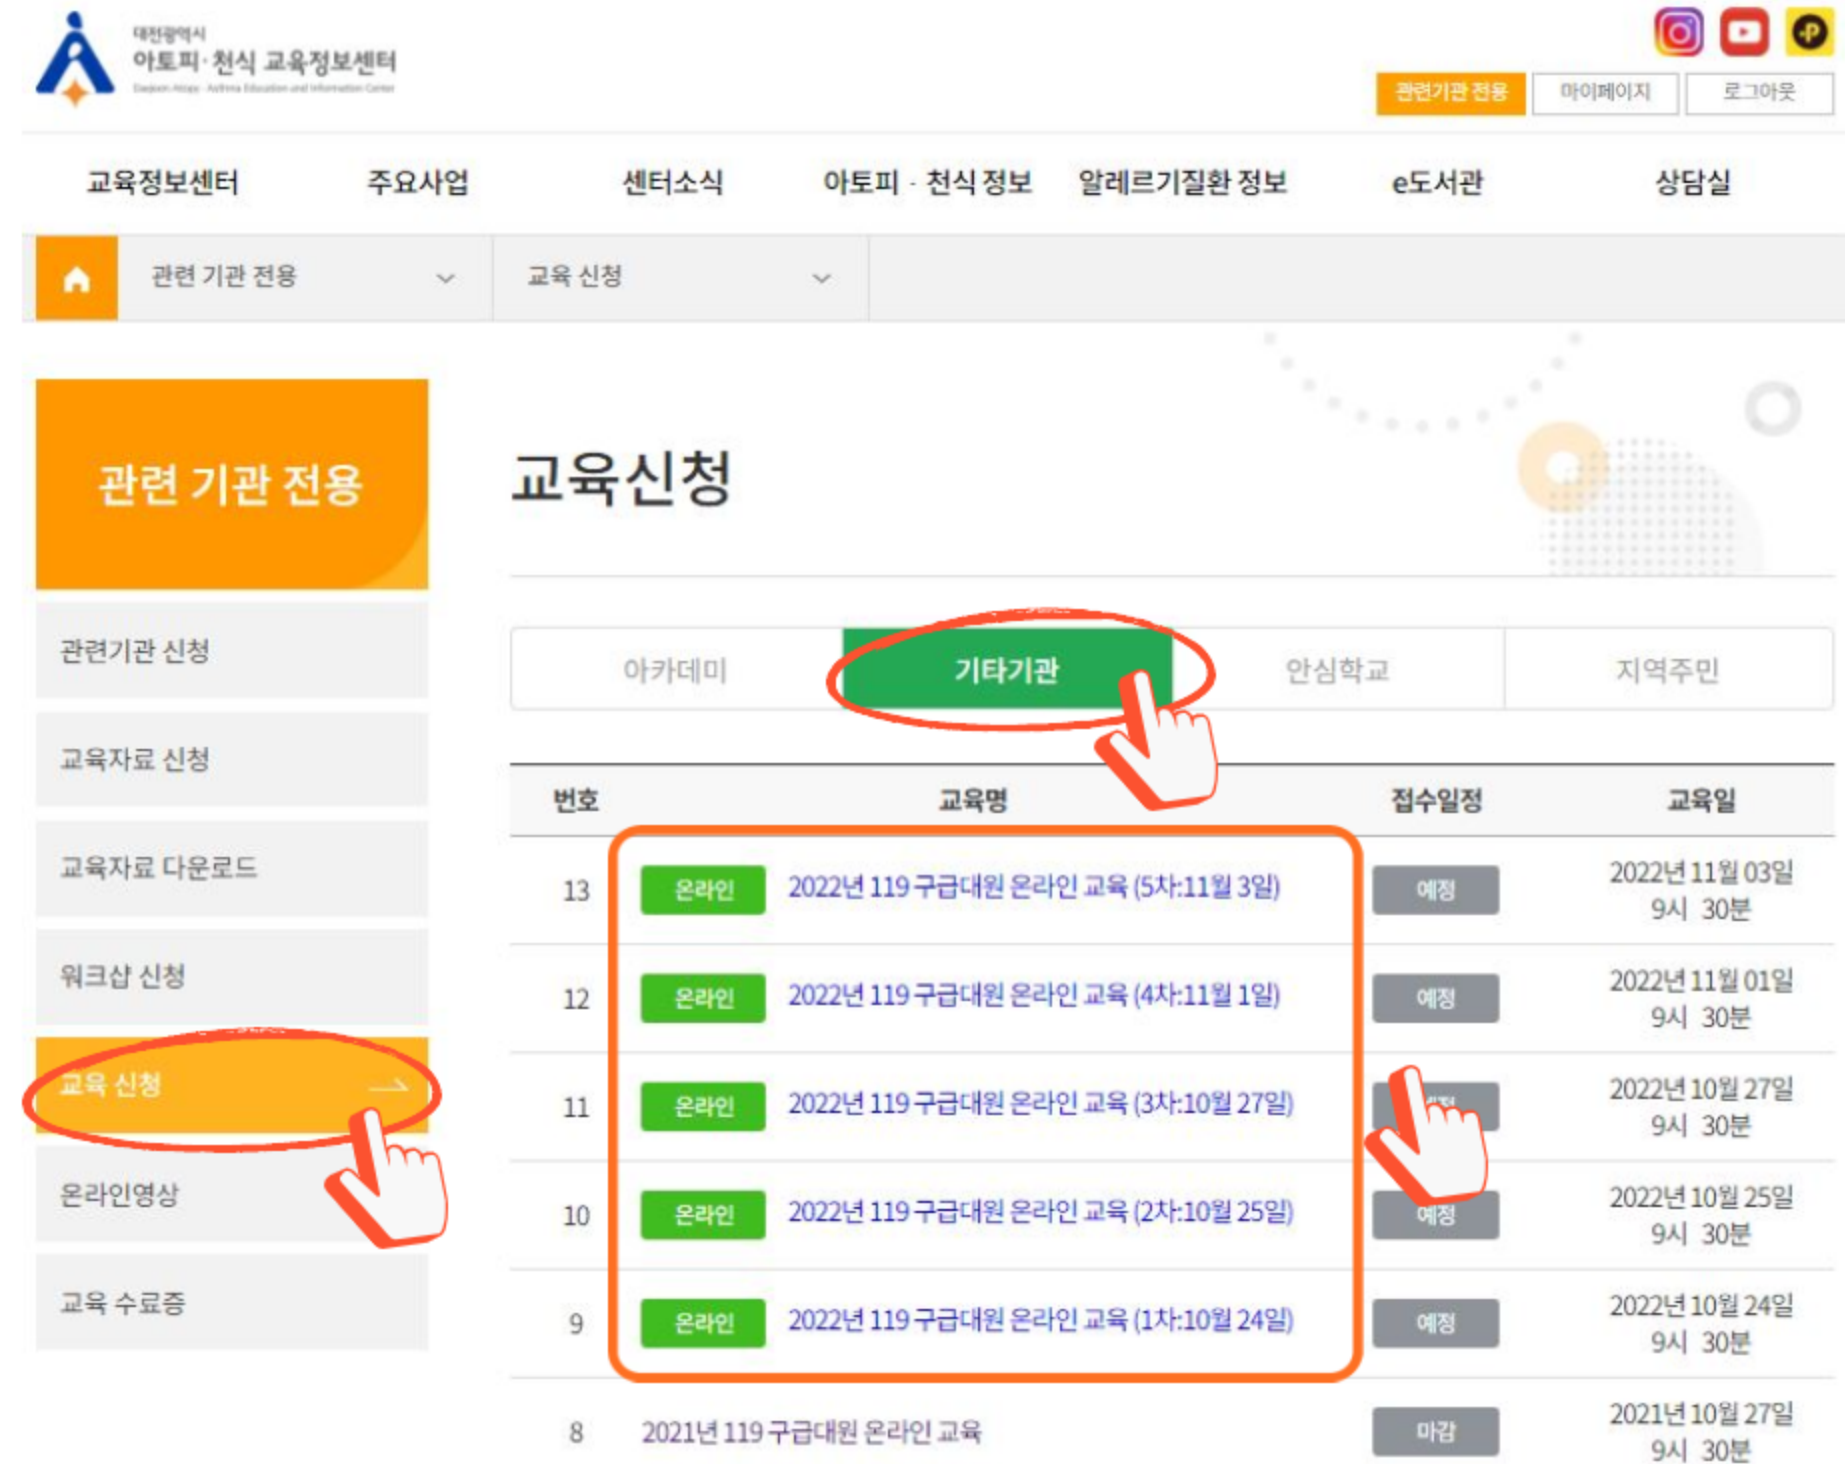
대전광역시
아토피·천식 교육정보센터
Daejeon Atopy · Asthma Education and Information Center

관련기관 전용 마이페이지 로그아웃

교육정보센터 주요사업 센터소식 아토피 · 천식 정보 알레르기질환 정보 e도서관 상담실

관련 기관 전용 교육 신청

관련 기관 전용

관련기관 신청
교육자료 신청
교육자료 다운로드
워크샵 신청
교육 신청
온라인영상
교육 수료증

교육신청

아카데미 기타기관 안심학교 지역주민

| 번호 | 교육명 | 접수일정 | 교육일 |
|---|---|---|---|
| 13 | 온라인 2022년 119 구급대원 온라인 교육 (5차:11월 3일) | 예정 | 2022년 11월 03일 9시 30분 |
| 12 | 온라인 2022년 119 구급대원 온라인 교육 (4차:11월 1일) | 예정 | 2022년 11월 01일 9시 30분 |
| 11 | 온라인 2022년 119 구급대원 온라인 교육 (3차:10월 27일) | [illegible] | 2022년 10월 27일 9시 30분 |
| 10 | 온라인 2022년 119 구급대원 온라인 교육 (2차:10월 25일) | 예정 | 2022년 10월 25일 9시 30분 |
| 9 | 온라인 2022년 119 구급대원 온라인 교육 (1차:10월 24일) | 예정 | 2022년 10월 24일 9시 30분 |
| 8 | 2021년 119 구급대원 온라인 교육 | 마감 | 2021년 10월 27일 9시 30분 |